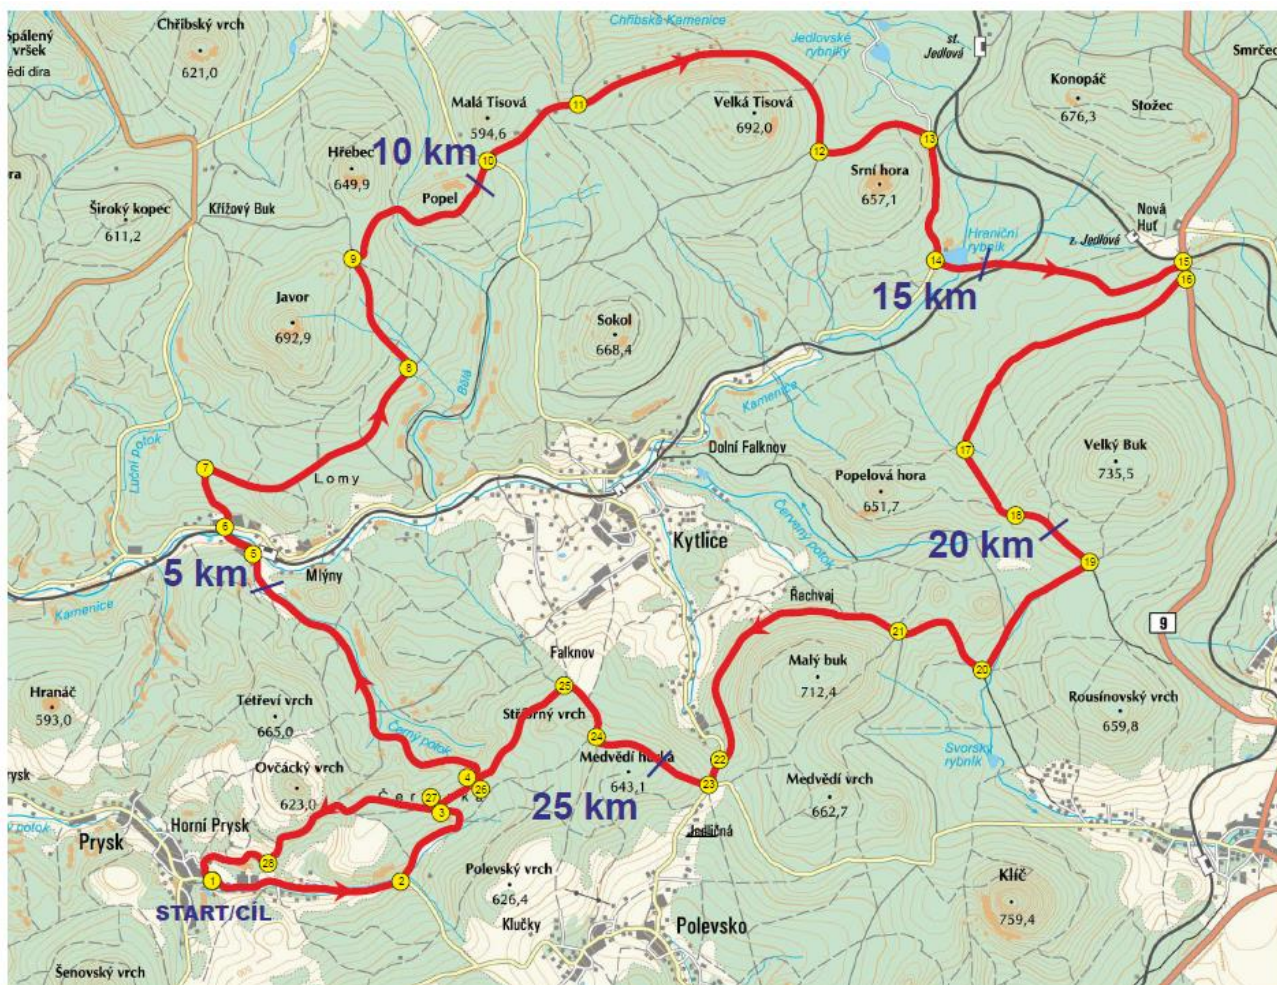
Spálený vršek
ědí díra
Chřibský vrch
621,0
Chřibská Kamenice
Jedlovské rybníky
st. Jedlová
Smrčec
Konopáč
676,3
Stožec
Malá Tisová
594,6
Velká Tisová
692,0
10 km
Hřebec
649,9
Srní hora
657,1
ra
Široký kopec
611,2
Křížový Buk
Popel
Nová Huť
Hraniční rybník
z. Jedlová
15 km
Javor
692,9
Sokol
668,4
Bílá
Kamenice
Luční potok
Dolní Falknov
Velký Buk
735,5
Lomy
Popelová hora
651,7
Kytlice
20 km
Červený potok
5 km
Mlýny
Kamenice
Řechvaj
9
Falknov
Malý buk
712,4
Hranáč
593,0
Tetřeví vrch
665,0
Stříbrný vrch
Rousínovský vrch
659,8
Černý potok
Medvědí hůrka
643,1
Ovčácký vrch
623,0
Medvědí vrch
662,7
Svorský rybník
ysk
Čerink a
25 km
Horní Prysk
Jedlična
potok
Prysk
Klíč
759,4
Polevský vrch
626,4
START/CÍL
Klučky
Polevsko
Šenovský vrch
1
2
3
4
5
6
7
8
9
10
11
12
13
14
15
16
17
18
19
20
21
22
23
24
25
26
27
28